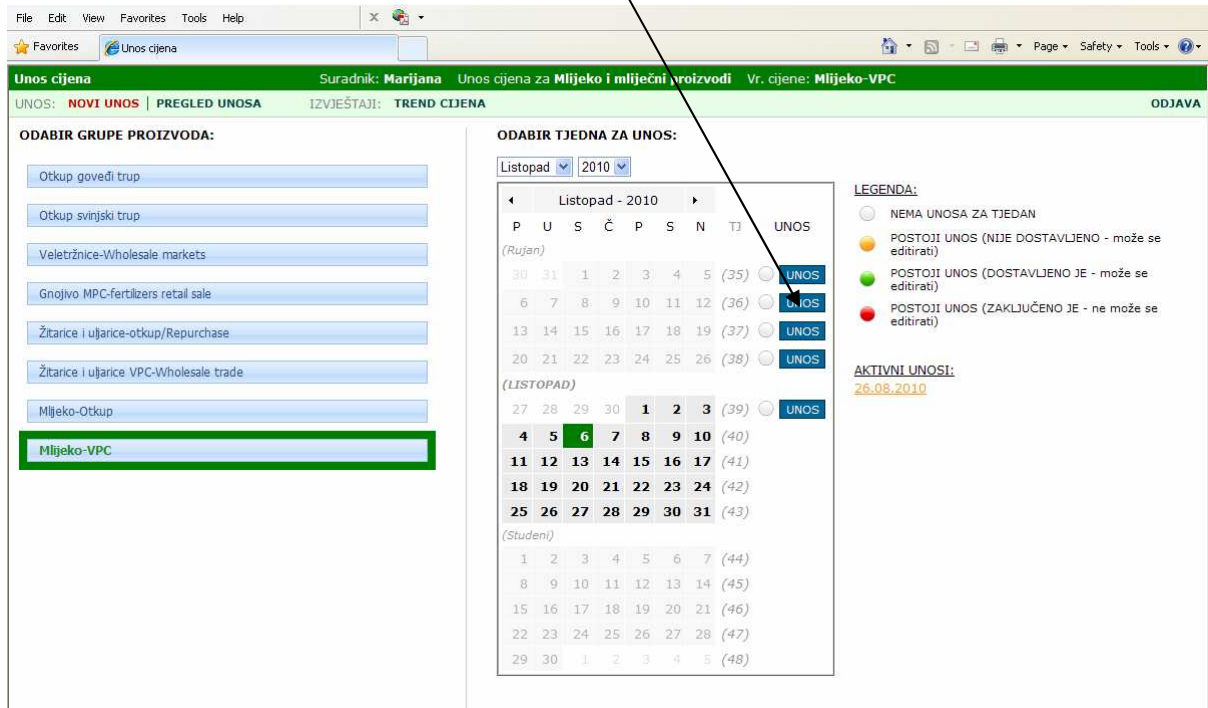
File Edit View Favorites Tools Help

Favorites | Unos cijena

Page ▾ Safety ▾ Tools ▾

Unos cijena   Suradnik: **Marijana**   Unos cijena za **Mlijeko i mliječni proizvodi**   Vr. cijene: **Mlijeko-VPC**

UNOS: NOVI UNOS | PREGLED UNOSA   IZVJEŠTAJI: TREND CIJENA   ODJAVA

ODABIR GRUPE PROIZVODA:

Otkup goveđi trup

Otkup svinjski trup

Veletržnice-Wholesale markets

Gnojivo MPC-fertilizers retail sale

Žitarice i uljarice-otkup/Repurchase

Žitarice i uljarice VPC-Wholesale trade

Mlijeko-Otkup

Mlijeko-VPC

ODABIR TJEDNA ZA UNOS:

Listopad 2010

| ◂ | Listopad - 2010 | | | | ▸ | | | |
|---|---|---|---|---|---|---|---|---|
| P | U | S | Č | P | S | N | TJ | UNOS |
| (Rujan) | | | | | | | | |
| 30 | 31 | 1 | 2 | 3 | 4 | 5 | (35) | UNOS |
| 6 | 7 | 8 | 9 | 10 | 11 | 12 | (36) | UNOS |
| 13 | 14 | 15 | 16 | 17 | 18 | 19 | (37) | UNOS |
| 20 | 21 | 22 | 23 | 24 | 25 | 26 | (38) | UNOS |
| (LISTOPAD) | | | | | | | | |
| 27 | 28 | 29 | 30 | 1 | 2 | 3 | (39) | UNOS |
| 4 | 5 | 6 | 7 | 8 | 9 | 10 | (40) | |
| 11 | 12 | 13 | 14 | 15 | 16 | 17 | (41) | |
| 18 | 19 | 20 | 21 | 22 | 23 | 24 | (42) | |
| 25 | 26 | 27 | 28 | 29 | 30 | 31 | (43) | |
| (Studeni) | | | | | | | | |
| 1 | 2 | 3 | 4 | 5 | 6 | 7 | (44) | |
| 8 | 9 | 10 | 11 | 12 | 13 | 14 | (45) | |
| 15 | 16 | 17 | 18 | 19 | 20 | 21 | (46) | |
| 22 | 23 | 24 | 25 | 26 | 27 | 28 | (47) | |
| 29 | 30 | 1 | 2 | 3 | 4 | 5 | (48) | |

LEGENDA:
NEMA UNOSA ZA TJEDAN
POSTOJI UNOS (NIJE DOSTAVLJENO - može se editirati)
POSTOJI UNOS (DOSTAVLJENO JE - može se editirati)
POSTOJI UNOS (ZAKLJUČENO JE - ne može se editirati)

AKTIVNI UNOSI:
26.08.2010